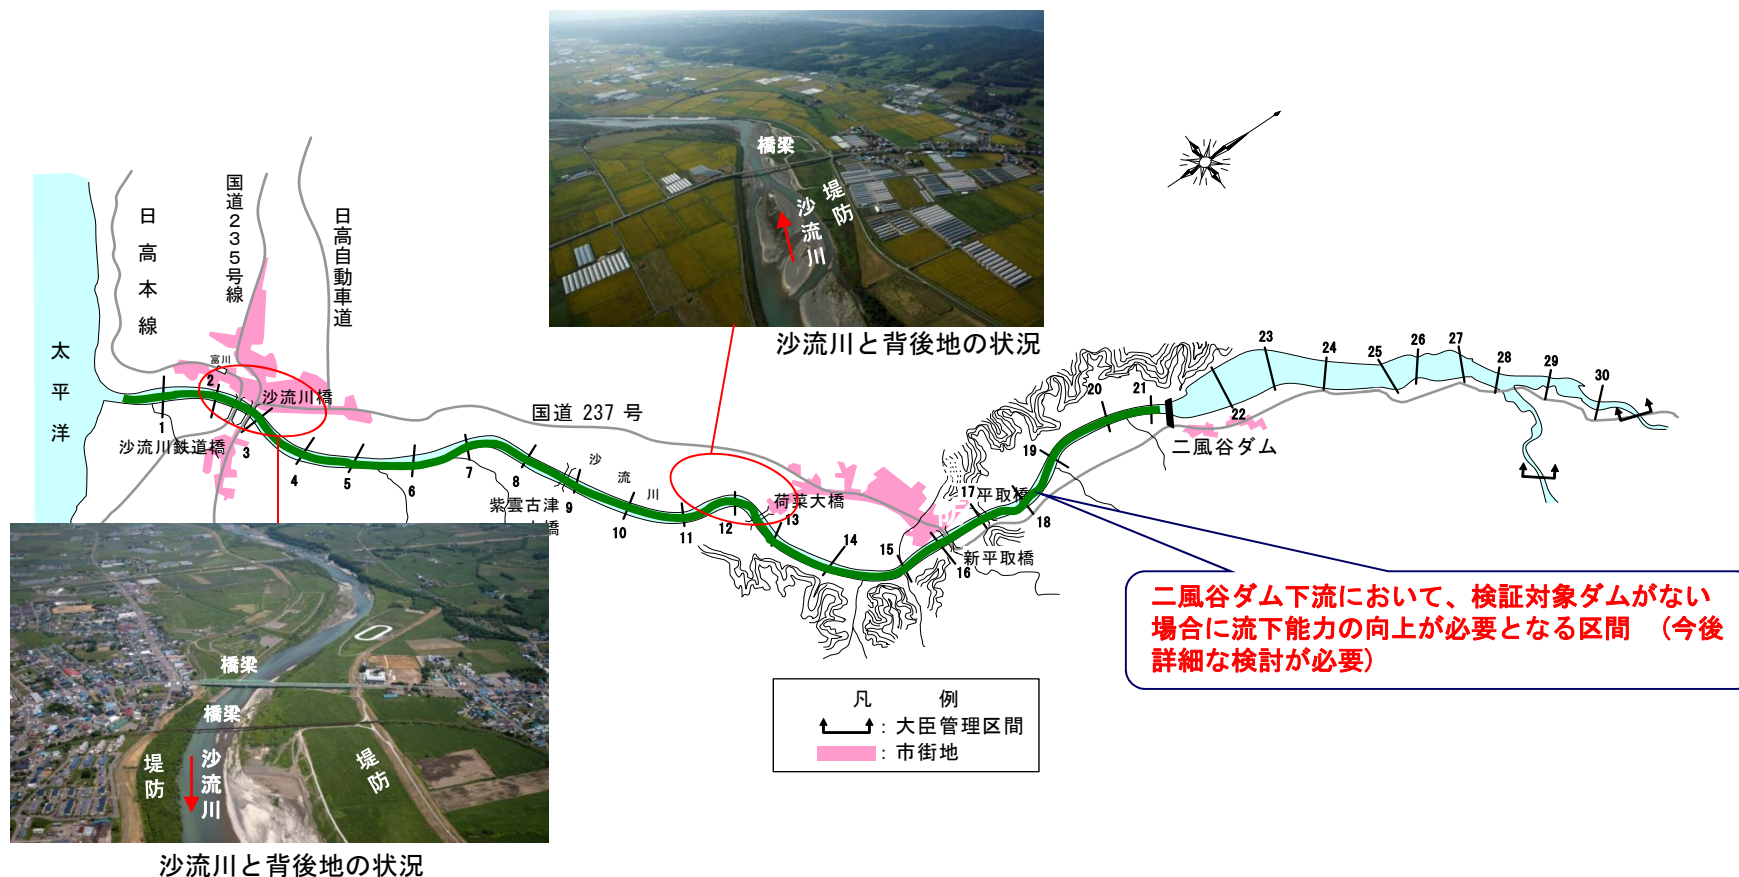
橋梁
堤防
沙流川

沙流川と背後地の状況

太平洋

日高本線

国道235号線

日高自動車道

富川

沙流川橋

沙流川鉄道橋

国道 237 号

沙流川

紫雲古津大橋

荷菜大橋

平取橋

新平取橋

二風谷ダム

1 2 3 4 5 6 7 8 9 10 11 12 13 14 15 16 17 18 19 20 21 22 23 24 25 26 27 28 29 30

二風谷ダム下流において、検証対象ダムがない場合に流下能力の向上が必要となる区間　(今後詳細な検討が必要)

凡　例
: 大臣管理区間
: 市街地

橋梁
橋梁
堤防
沙流川
堤防

沙流川と背後地の状況